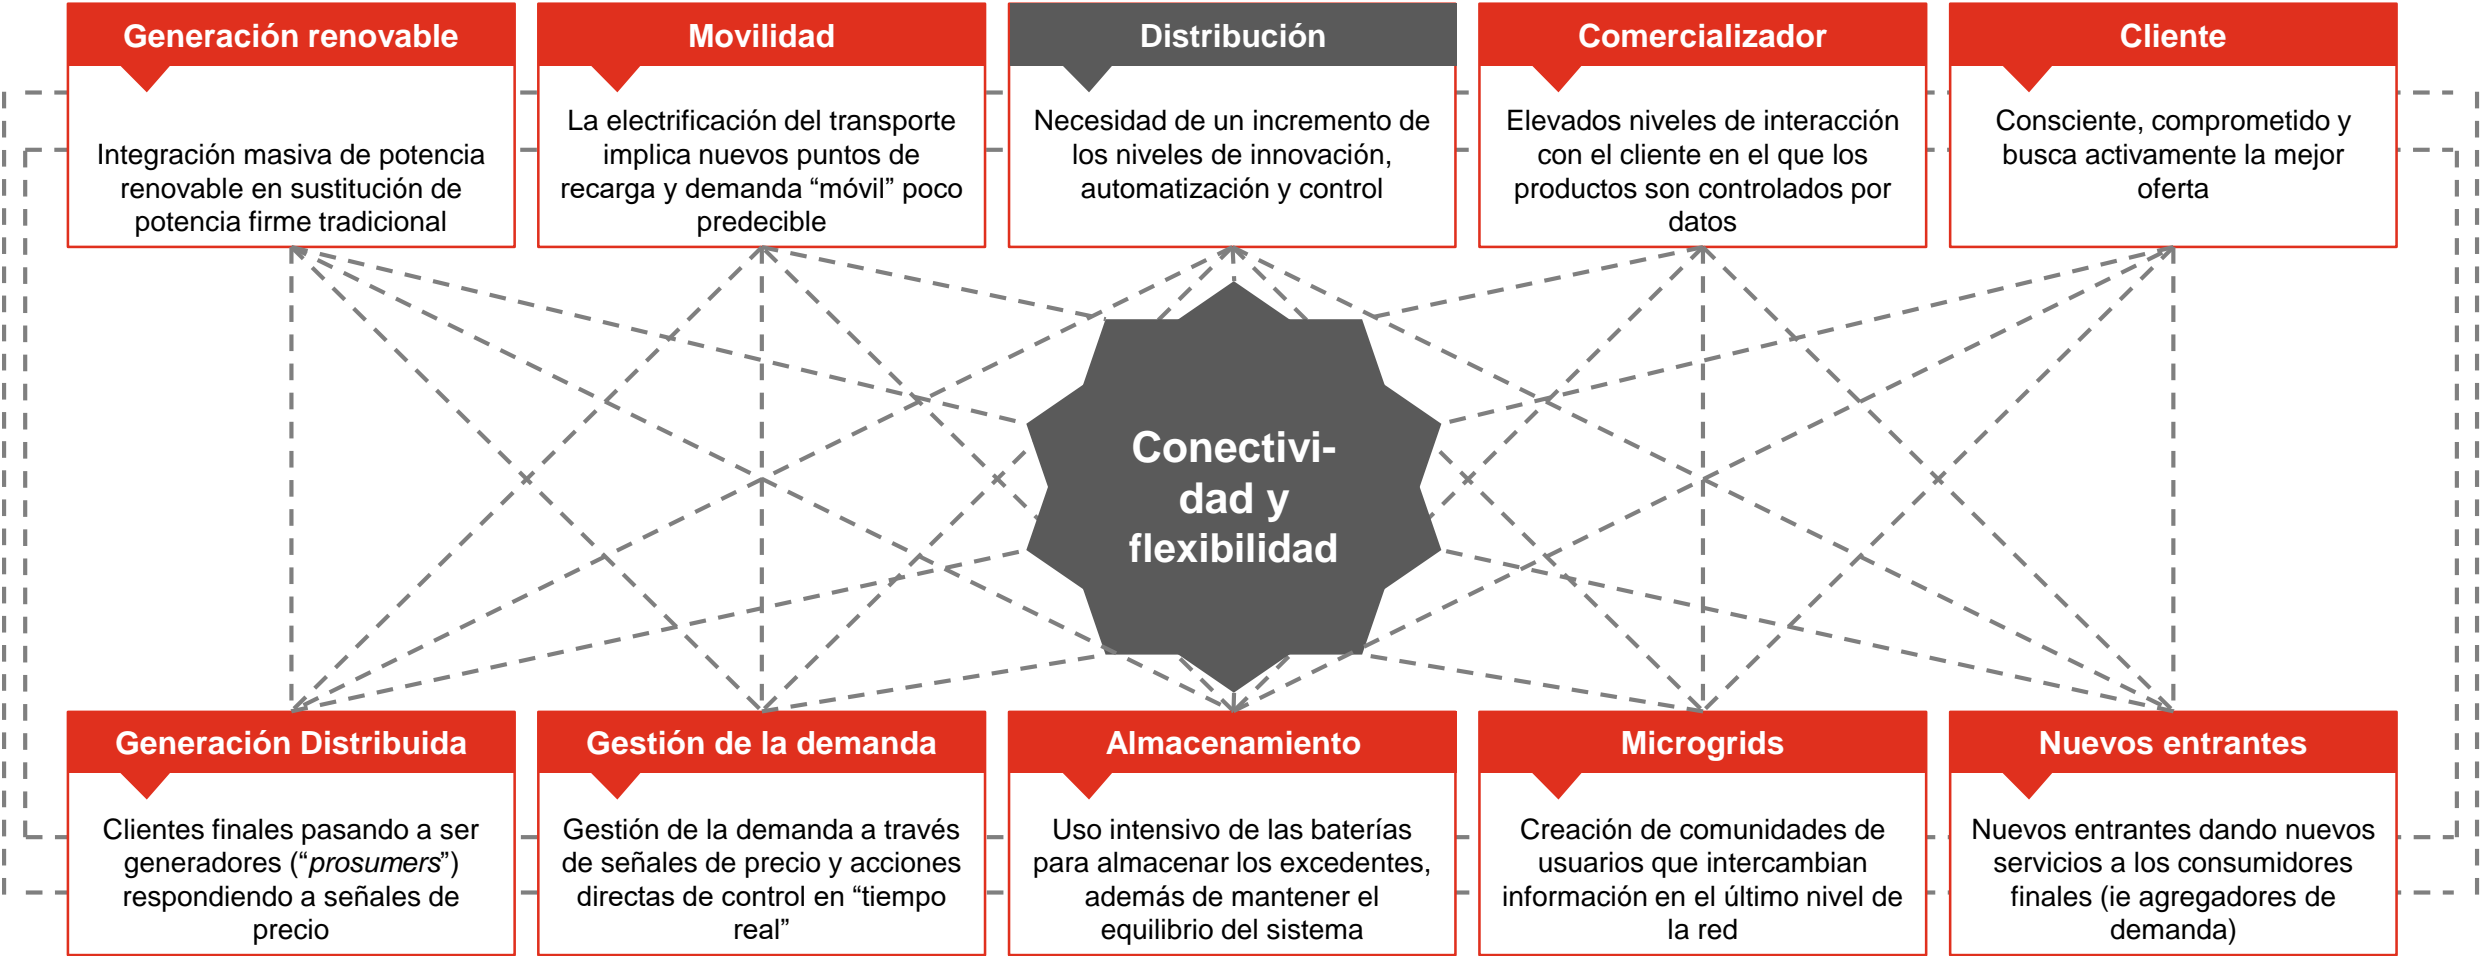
Generación renovable

Integración masiva de potencia renovable en sustitución de potencia firme tradicional

Movilidad

La electrificación del transporte implica nuevos puntos de recarga y demanda “móvil” poco predecible

Distribución

Necesidad de un incremento de los niveles de innovación, automatización y control

Comercializador

Elevados niveles de interacción con el cliente en el que los productos son controlados por datos

Cliente

Consciente, comprometido y busca activamente la mejor oferta

Conectividad y flexibilidad

Generación Distribuida

Clientes finales pasando a ser generadores (“prosumers”) respondiendo a señales de precio

Gestión de la demanda

Gestión de la demanda a través de señales de precio y acciones directas de control en “tiempo real”

Almacenamiento

Uso intensivo de las baterías para almacenar los excedentes, además de mantener el equilibrio del sistema

Microgrids

Creación de comunidades de usuarios que intercambian información en el último nivel de la red

Nuevos entrantes

Nuevos entrantes dando nuevos servicios a los consumidores finales (ie agregadores de demanda)